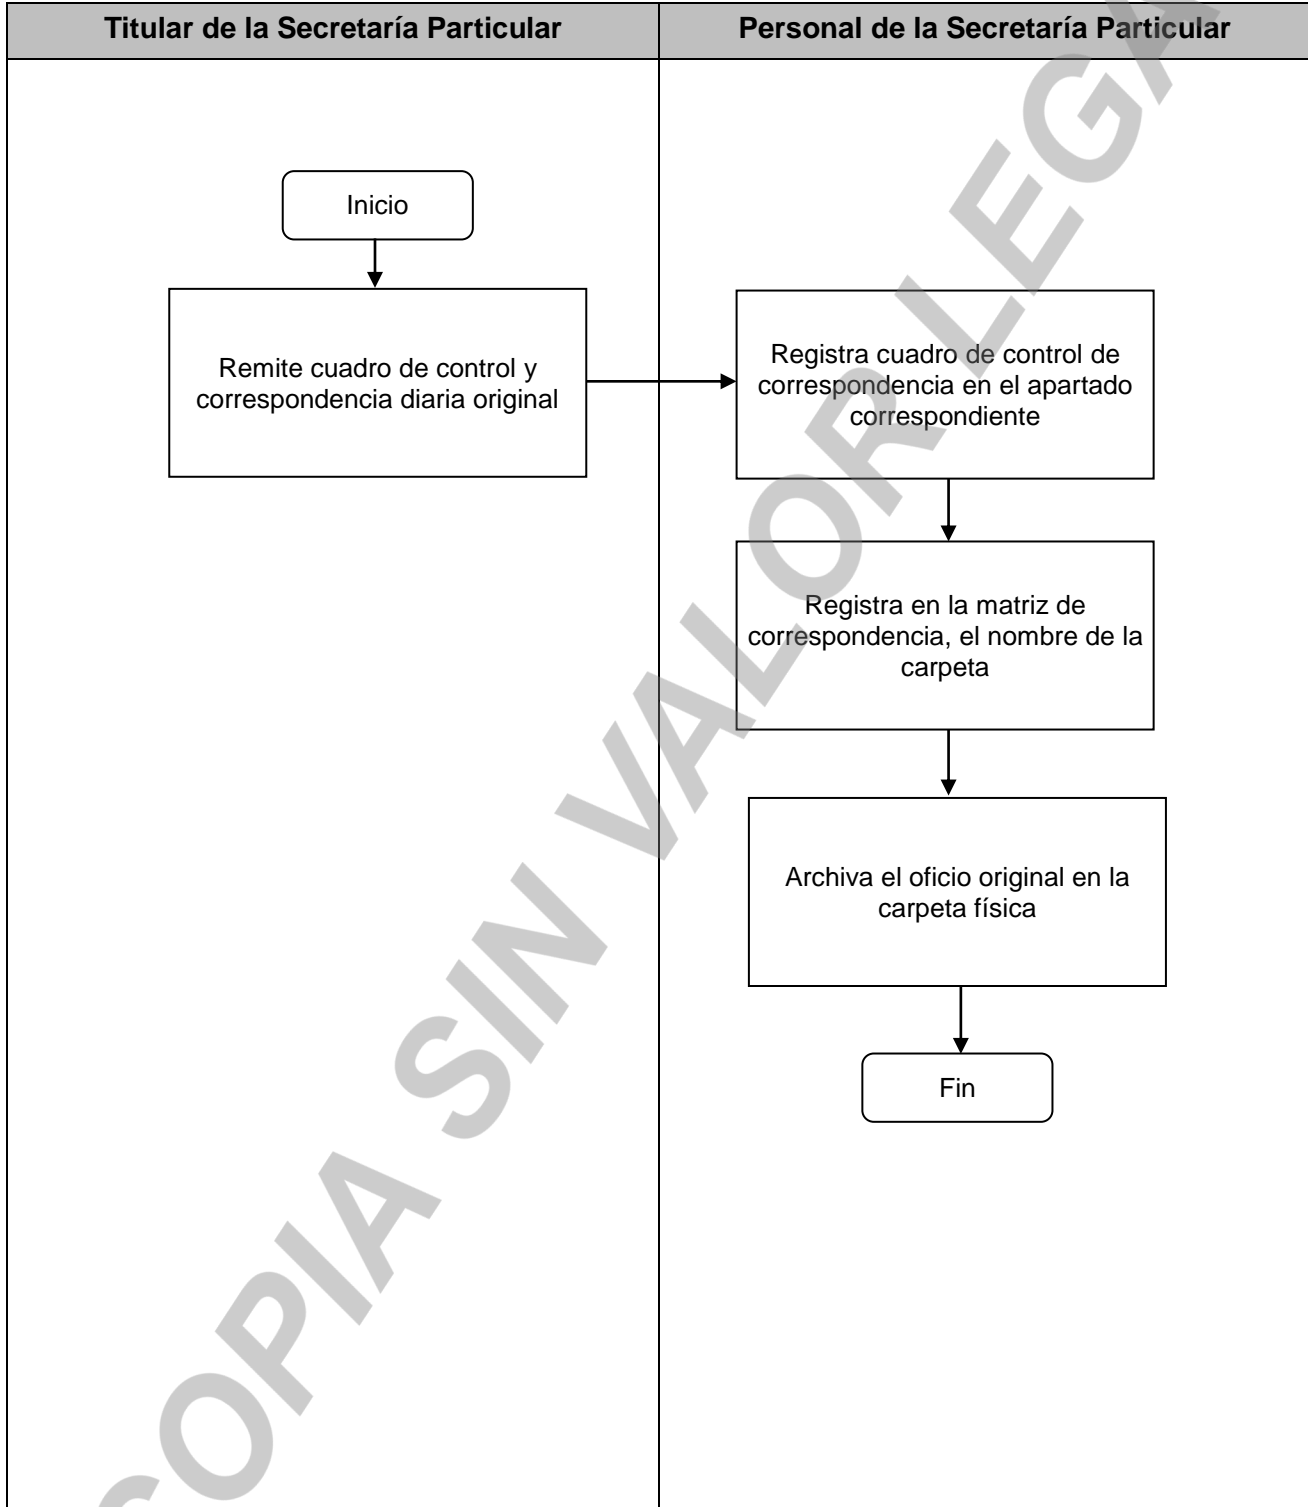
| Titular de la Secretaría Particular | Personal de la Secretaría Particular |
|---|---|

Inicio

Remite cuadro de control y correspondencia diaria original

Registra cuadro de control de correspondencia en el apartado correspondiente

Registra en la matriz de correspondencia, el nombre de la carpeta

Archiva el oficio original en la carpeta física

Fin

COPIA SIN VALOR LEGA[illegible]